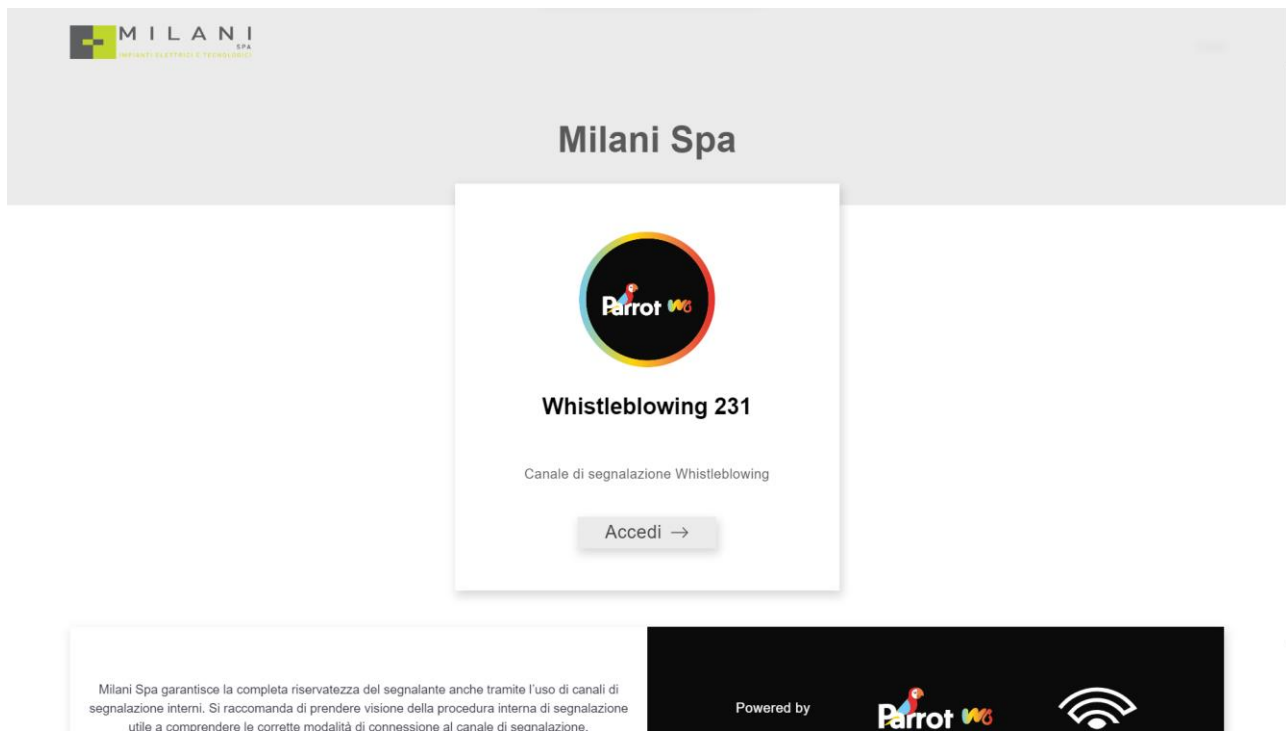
MILANI
SPA
IMPIANTI ELETTRICI E TECNOLOGICI

Milani Spa

Parrot WB

Whistleblowing 231

Canale di segnalazione Whistleblowing

Accedi →

Milani Spa garantisce la completa riservatezza del segnalante anche tramite l'uso di canali di segnalazione interni. Si raccomanda di prendere visione della procedura interna di segnalazione utile a comprendere le corrette modalità di connessione al canale di segnalazione.

Powered by

Parrot WB